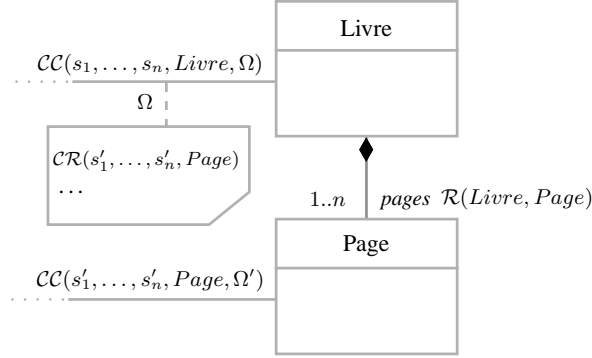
Livre

$\mathcal{CC}(s_1, \ldots, s_n, Livre, \Omega)$

$\Omega$

$\mathcal{CR}(s'_1, \ldots, s'_n, Page)$
$\ldots$

$1..n$

*pages* $\mathcal{R}(Livre, Page)$

Page

$\mathcal{CC}(s'_1, \ldots, s'_n, Page, \Omega')$